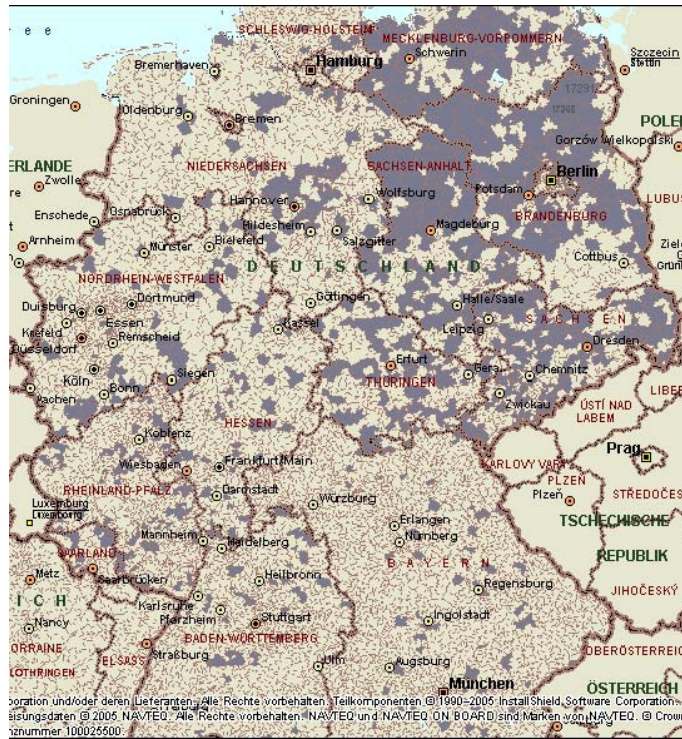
e e
SCHLESWIG-HOLSTEIN
MECKLENBURG-VORPOMMERN
Schwerin
Szczecin
Stettin
Bremerhaven
Hamburg
Groningen
Oldenburg
Bremen
POLE
Gorzów Wielkopolski
ERLANDE
Zwolle
NIEDERSACHSEN
SACHSEN-ANHALT
Berlin
LUBUS
Hannover
Wolfsburg
Potsdam
Enschede
Osnabrück
Hildesheim
Magdeburg
BRANDENBURG
Arnheim
Münster
Bielefeld
Salzgitter
Cottbus
Ziel
Grün
NORDRHEIN-WESTFALEN
D E U T S C H L A N D
Duisburg
Dortmund
Göttingen
Halle/Saale
Essen
Krefeld
Remscheid
Kassel
Leipzig
S A C H S E N
Düsseldorf
Dresden
Erfurt
Köln
Bonn
Siegen
THÜRINGEN
Gera
Chemnitz
LIBE
Aachen
Zwickau
ÚSTÍ NAD LABEM
HESSEN
Koblenz
Prag
Wiesbaden
Frankfurt/Main
KARLOVY VARY
PLZEN
RHEINLAND-PFALZ
Darmstadt
Plzeň
STŘEDOČES
Luxemburg
Luxembourg
Würzburg
Erlangen
TSCHECHISCHE
Mannheim
Heidelberg
Nürnberg
REPUBLIK
SAARLAND
B A Y E R N
Metz
Saarbrücken
Heilbronn
Regensburg
JIHOČESKÝ
I C H
Karlsruhe
Pforzheim
Stuttgart
Ingolstadt
Nancy
BADEN-WÜRTTEMBERG
ORRAINE
OBERÖSTERREICH
LOTHRINGEN
ELSASS
Straßburg
Ulm
Augsburg
München
ÖSTERREICH
oration und/oder deren Lieferanten. Alle Rechte vorbehalten. Teilkomponenten © 1990–2005 InstallShield Software Corporation.
eisungsdaten © 2005 NAVTEQ. Alle Rechte vorbehalten. NAVTEQ und NAVTEQ ON BOARD sind Marken von NAVTEQ. © Crow
nznummer 100025500.